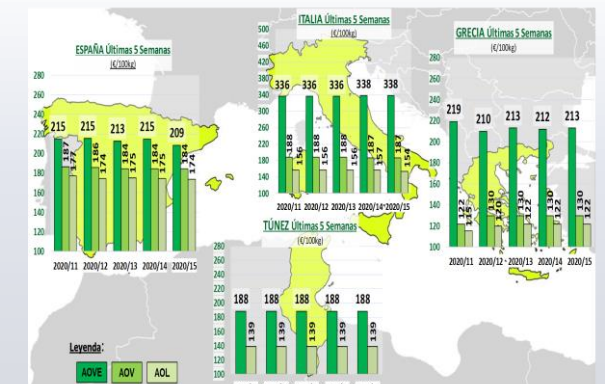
ESPAÑA Últimas 5 Semanas
(€/100kg)
280
260
240
220
200
180
160
140
120
100
215 187 177
215 186 174
213 184 175
215 184 175
209 178 174
2020/11 2020/12 2020/13 2020/14 2020/15

ITALIA Últimas 5 Semanas
(€/100kg)
500
460
420
380
340
300
260
220
180
140
100
336 188 156
336 188 156
336 188 156
338 187 157
338 187 154
2020/11 2020/12 2020/13 2020/14 2020/15

GRECIA Últimas 5 Semanas
(€/100kg)
280
260
240
220
200
180
160
140
120
100
219 122 115
210 130 120
213 124 122
212 130 124
213 130 122
2020/11 2020/12 2020/13 2020/14 2020/15

TÚNEZ Últimas 5 Semanas
(€/100kg)
280
260
240
220
200
180
160
140
120
100
188 139
188 139
188 139
188 139
188 139

Leyenda:
AOVE AOV AOL